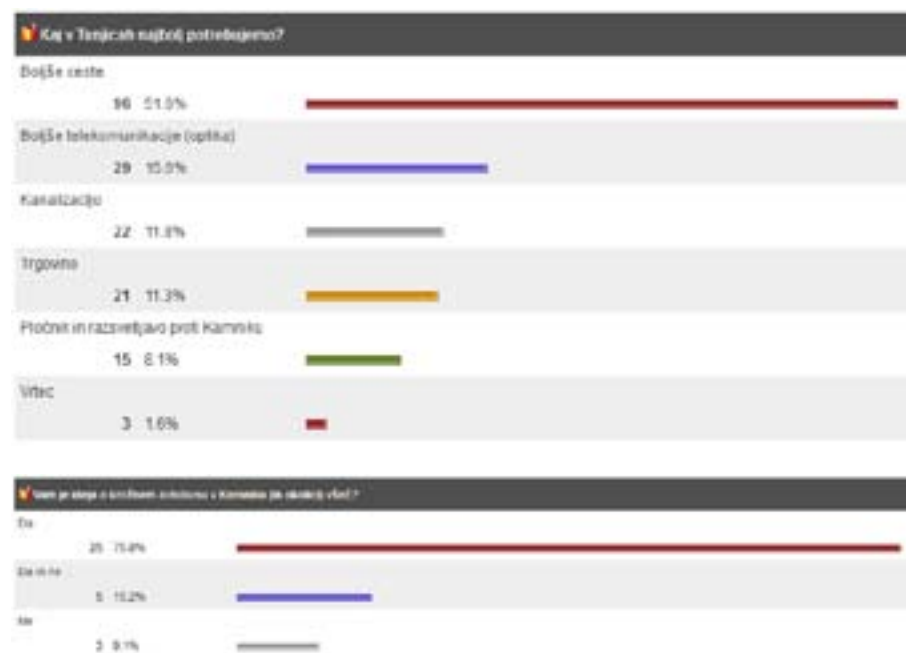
Kaj v Tenjicah najbolj potrebujemo?

Boljše ceste

96 51.9%

Boljše telekomunikacije (optiko)

29 15.9%

Kanalizacijo

22 11.8%

Trgovino

21 11.3%

Pločnik in razsvetljavo proti Kamniku

15 8.1%

Vrtec

3 1.6%

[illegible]

Da

25 75.8%

Da in ne

5 15.2%

Ne

3 9.1%